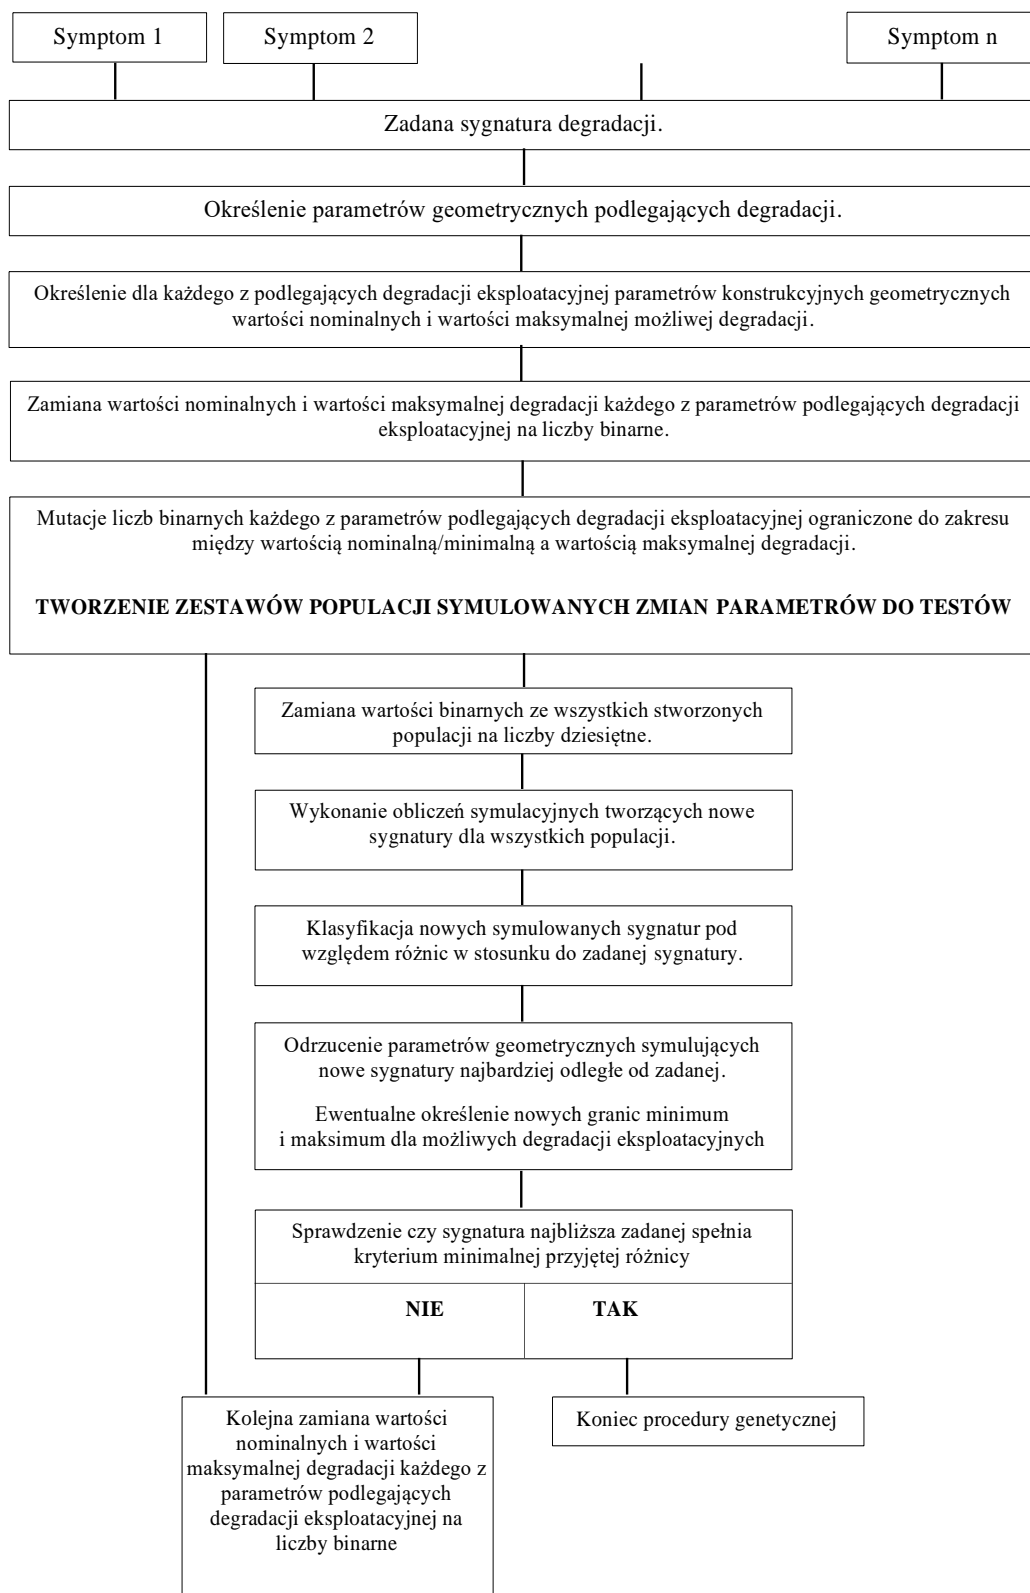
Symptom 1

Symptom 2

Symptom n

Zadana sygnatura degradacji.

Określenie parametrów geometrycznych podlegających degradacji.

Określenie dla każdego z podlegających degradacji eksploatacyjnej parametrów konstrukcyjnych geometrycznych wartości nominalnych i wartości maksymalnej możliwej degradacji.

Zamiana wartości nominalnych i wartości maksymalnej degradacji każdego z parametrów podlegających degradacji eksploatacyjnej na liczby binarne.

Mutacje liczb binarnych każdego z parametrów podlegających degradacji eksploatacyjnej ograniczone do zakresu między wartością nominalną/minimalną a wartością maksymalnej degradacji.

TWORZENIE ZESTAWÓW POPULACJI SYMULOWANYCH ZMIAN PARAMETRÓW DO TESTÓW

Zamiana wartości binarnych ze wszystkich stworzonych populacji na liczby dziesiętne.

Wykonanie obliczeń symulacyjnych tworzących nowe sygnatury dla wszystkich populacji.

Klasyfikacja nowych symulowanych sygnatur pod względem różnic w stosunku do zadanej sygnatury.

Odrzucenie parametrów geometrycznych symulujących nowe sygnatury najbardziej odległe od zadanej.

Ewentualne określenie nowych granic minimum i maksimum dla możliwych degradacji eksploatacyjnych

Sprawdzenie czy sygnatura najbliższa zadanej spełnia kryterium minimalnej przyjętej różnicy

NIE

TAK

Kolejna zamiana wartości nominalnych i wartości maksymalnej degradacji każdego z parametrów podlegających degradacji eksploatacyjnej na liczby binarne

Koniec procedury genetycznej